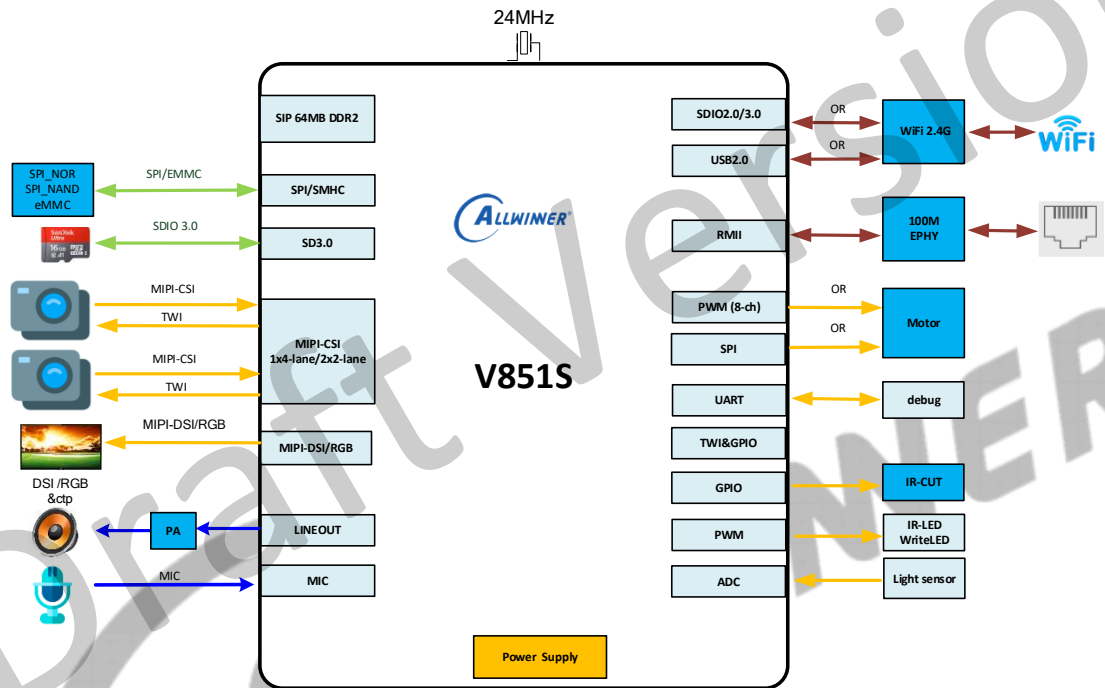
24MHz

SIP 64MB DDR2

SPI_NOR
SPI_NAND
eMMC

SPI/EMMC

SPI/SMHC

SDIO 3.0

SD3.0

MIPI-CSI

TWI

MIPI-CSI

TWI

MIPI-CSI
1x4-lane/2x2-lane

MIPI-DSI/RGB

MIPI-DSI/RGB

DSI /RGB
&ctp

PA

LINEOUT

MIC

MIC

ALLWINNER

V851S

SDIO2.0/3.0

OR

USB2.0

OR

WiFi 2.4G

WiFi

RMII

100M
EPHY

PWM (8-ch)

OR

SPI

OR

Motor

UART

debug

TWI&GPIO

GPIO

IR-CUT

PWM

IR-LED
WriteLED

ADC

Light sensor

Power Supply

Draft Version

ALLWINNER